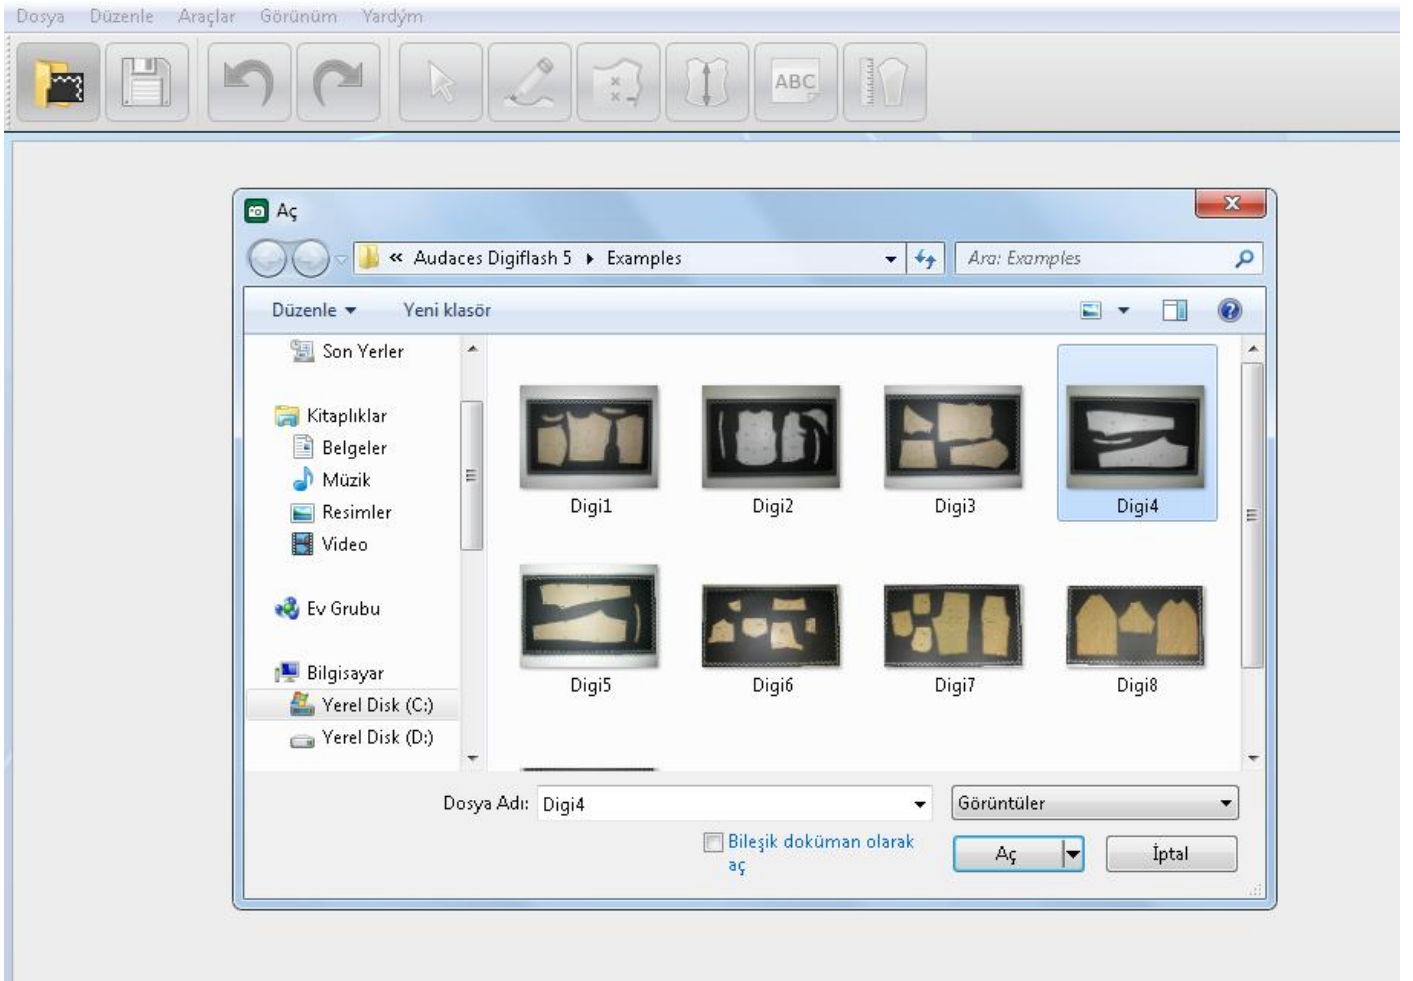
Dosya Düzenle Araçlar Görünüm Yardým

ABC

Aç

« Audaces Digiflash 5 ▸ Examples

Ara: Examples

Düzenle ▾ Yeni klasör

Son Yerler

Kitaplıklar
Belgeler
Müzik
Resimler
Video

Ev Grubu

Bilgisayar
Yerel Disk (C:)
Yerel Disk (D:)

Digi1
Digi2
Digi3
Digi4
Digi5
Digi6
Digi7
Digi8

Dosya Adı: Digi4

Görüntüler

Bileşik doküman olarak aç

Aç

İptal